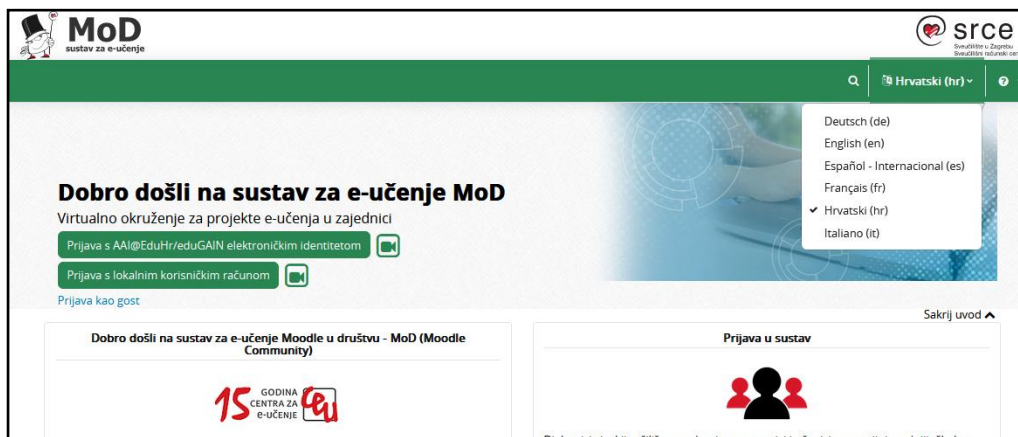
MoD
sustav za e-učenje

srce
Sveučilište u Zagrebu
Sveučilišni računski centar

Hrvatski (hr)

Deutsch (de)
English (en)
Español - Internacional (es)
Français (fr)
✓ Hrvatski (hr)
Italiano (it)

Dobro došli na sustav za e-učenje MoD
Virtualno okruženje za projekte e-učenja u zajednici

Prijava s AAI@EduHr/eduGAIN elektroničkim identitetom

Prijava s lokalnim korisničkim računom

Prijava kao gost

Sakrij uvod

Dobro došli na sustav za e-učenje Moodle u društvu - MoD (Moodle Community)

15 GODINA CENTRA ZA E-UČENJE

Prijava u sustav

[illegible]